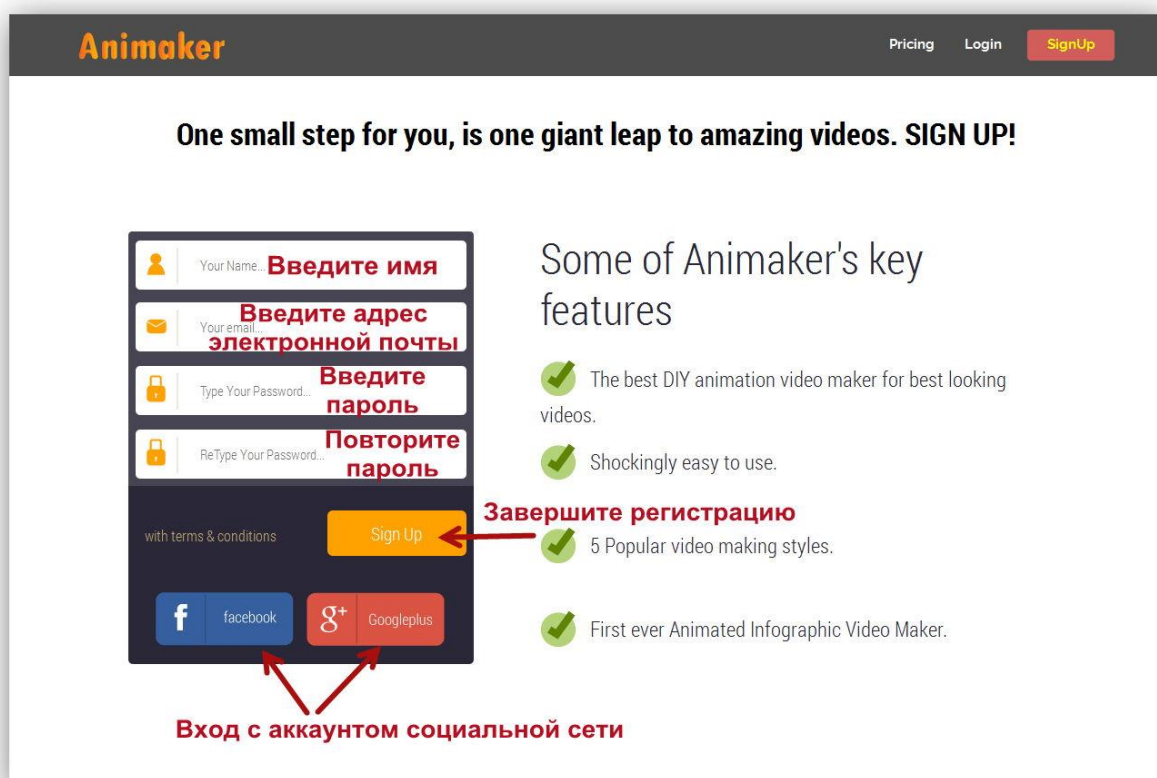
Animaker

Pricing Login SignUp

One small step for you, is one giant leap to amazing videos. SIGN UP!

Your Name... Введите имя

Your email... Введите адрес электронной почты

Type Your Password... Введите пароль

ReType Your Password... Повторите пароль

with terms & conditions

Sign Up

Завершите регистрацию

f facebook

g+ Googleplus

Вход с аккаунтом социальной сети

Some of Animaker's key features

The best DIY animation video maker for best looking videos.

Shockingly easy to use.

5 Popular video making styles.

First ever Animated Infographic Video Maker.